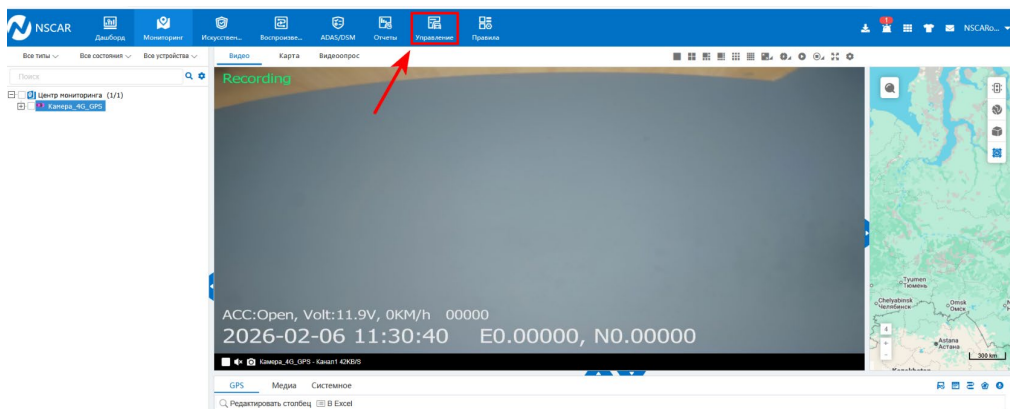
NSCAR

Дашборд

Мониторинг

Искусствен...

Воспроизве...

ADAS/DSM

Отчеты

Управление

Правила

1

NSCARo...

Все типы

Все состояния

Все устройства

Поиск

Центр мониторинга (1/1)

Камера_4G_GPS

Видео

Карта

Видеоопрос

Recording

ACC:Open, Volt:11.9V, 0KM/h 00000

2026-02-06 11:30:40 E0.00000, N0.00000

Камера_4G_GPS - Канал1 42KB/S

Tyumen
Тюмень

Chelyabinsk
Челябинск

Omsk
Омск

Astana
Астана

4

300 km

GPS

Медиа

Системное

Редактировать столбец

В Excel